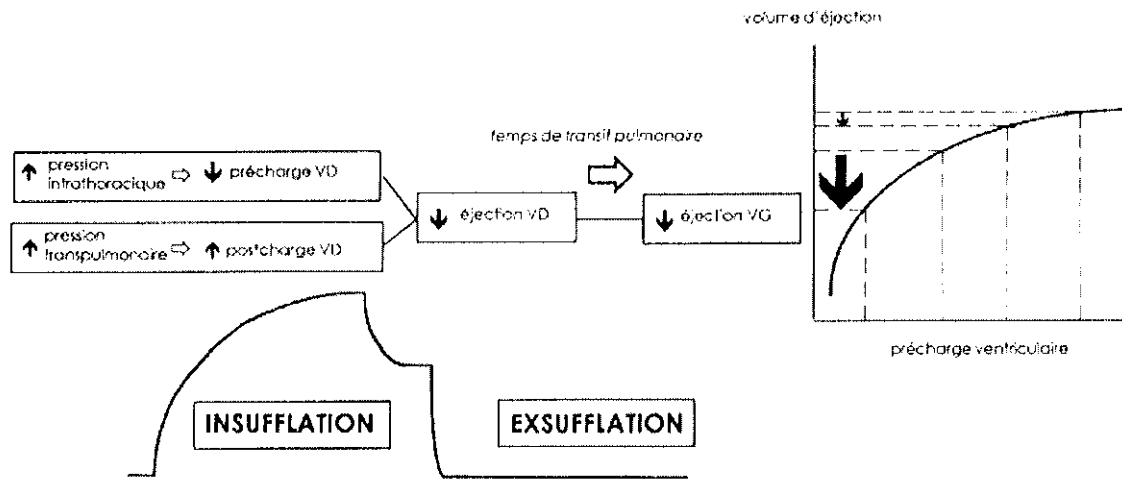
volume d'éjection

↑ pression intrathoracique ⇨ ↓ précharge VD

↑ pression transpulmonaire ⇨ ↑ postcharge VD

↓ éjection VD

temps de transit pulmonaire

↓ éjection VG

précharge ventriculaire

INSUFFLATION

EXSUFFLATION